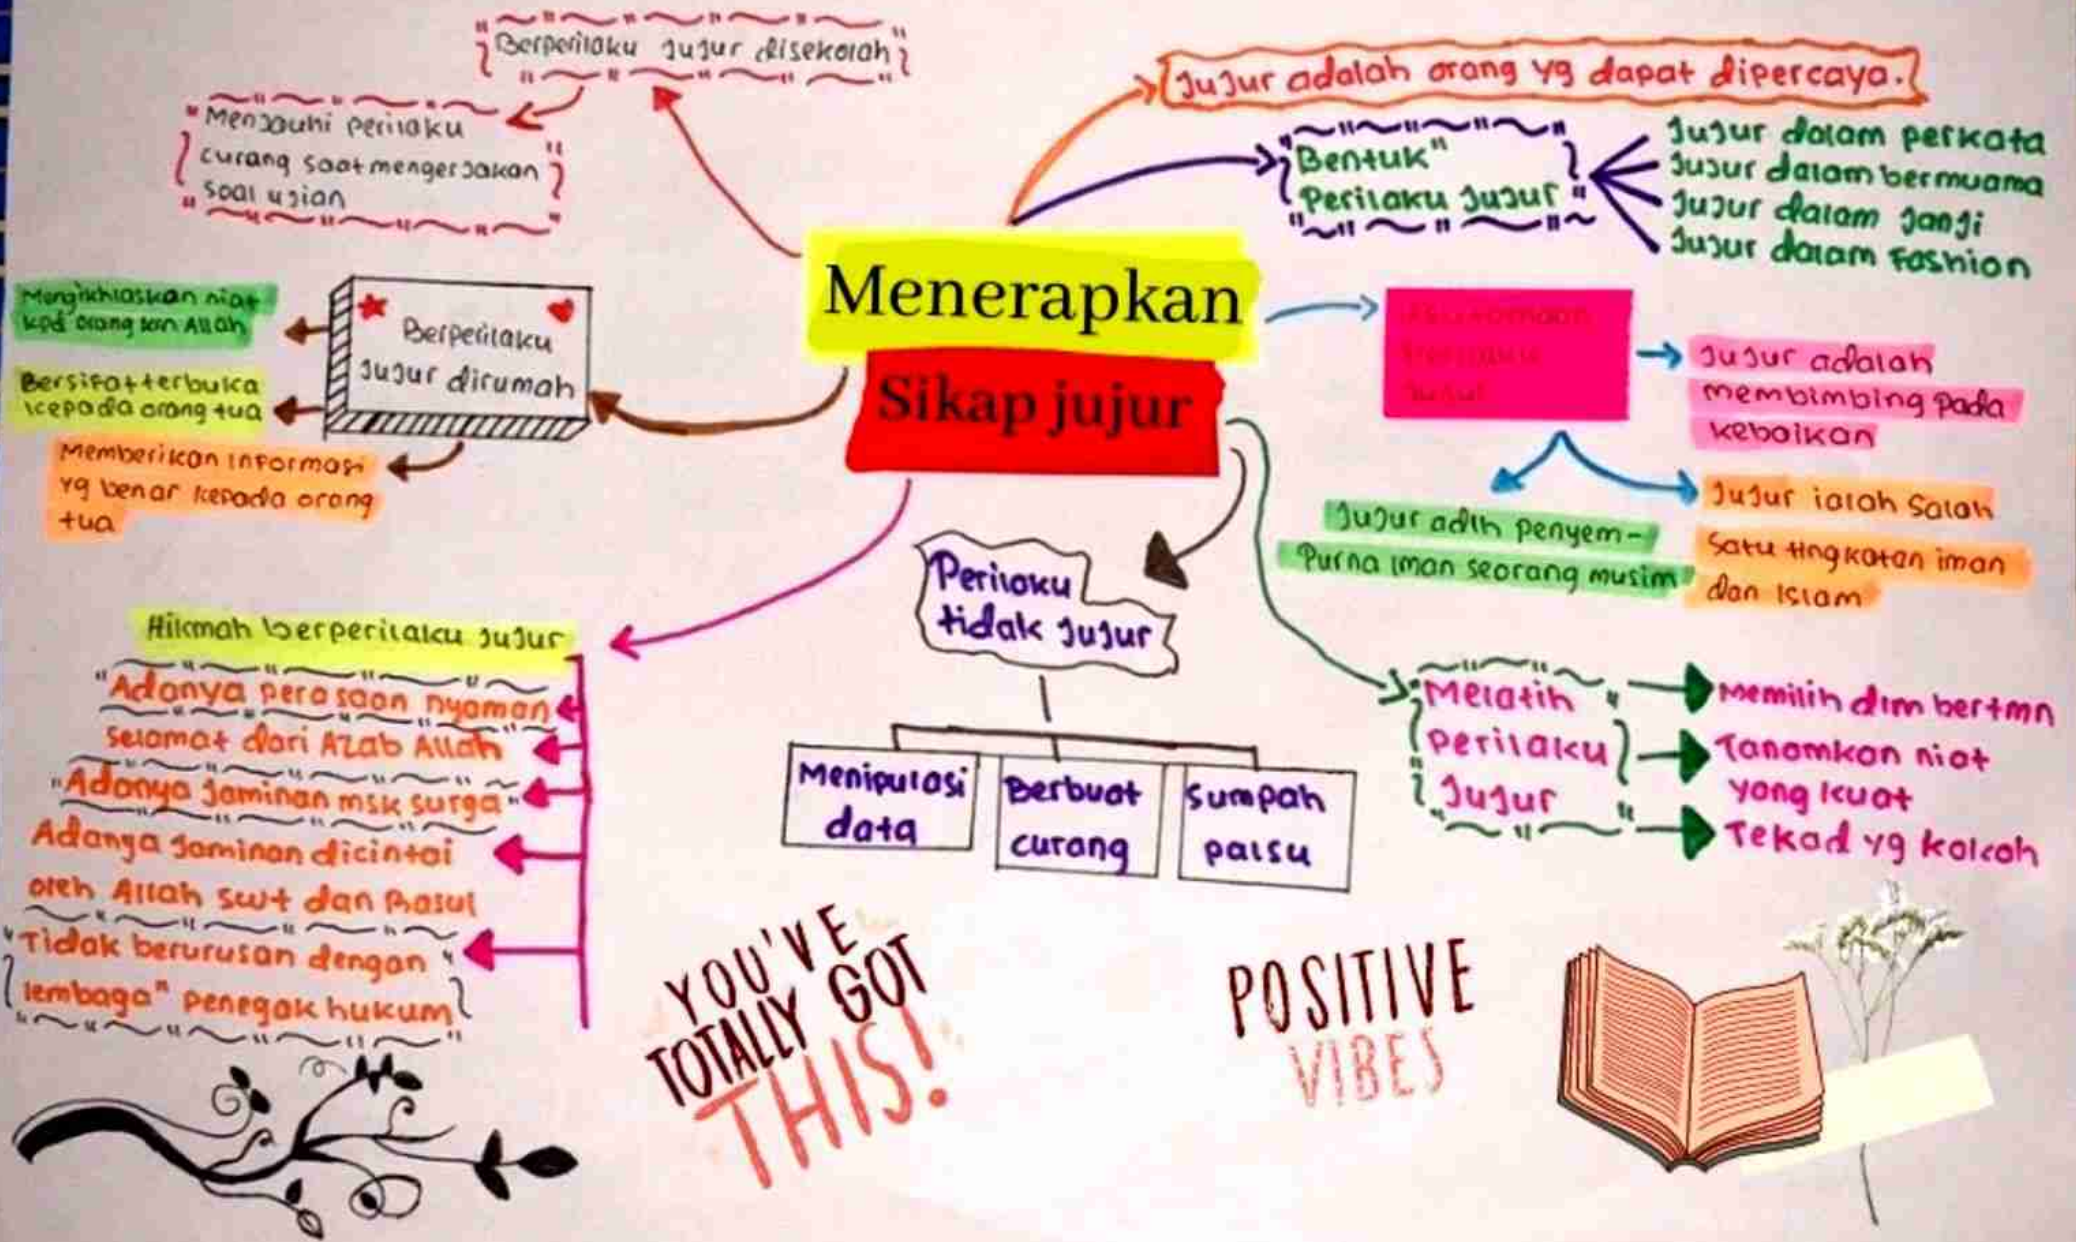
Berperilaku jujur disekolah

Menjauhi perilaku curang saat mengerjakan soal ujian

Jujur adalah orang yg dapat dipercaya.

Bentuk" Perilaku jujur

Jujur dalam perkata
Jujur dalam bermuama
Jujur dalam janji
Jujur dalam fashion

Menerapkan Sikap jujur

Mengikhlaskan niat kpd orang lain Allah

Bersifat terbuka kepada orang tua

Berperilaku jujur dirumah

Memberikan informasi yg benar kepada orang tua

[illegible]

Jujur adalah membimbing pada kebaikan

Jujur ialah salah satu tingkatan iman dan islam

Jujur adlh penyem-purna iman seorang musim

Perilaku tidak jujur

Menipulasi data

Berbuat curang

Sumpah palsu

Hikmah berperilaku jujur

"Adanya perasaan nyaman selamat dari Azab Allah"

"Adanya jaminan msk surga"

Adanya jaminan dicintai oleh Allah swt dan Rasul

"Tidak berurusan dengan lembaga" penegak hukum"

Melatih perilaku jujur

Memilih dlm bertmn

Tanamkan niat yang kuat

Tekad yg kokoh

YOU'VE TOTALLY GOT THIS!

POSITIVE VIBES